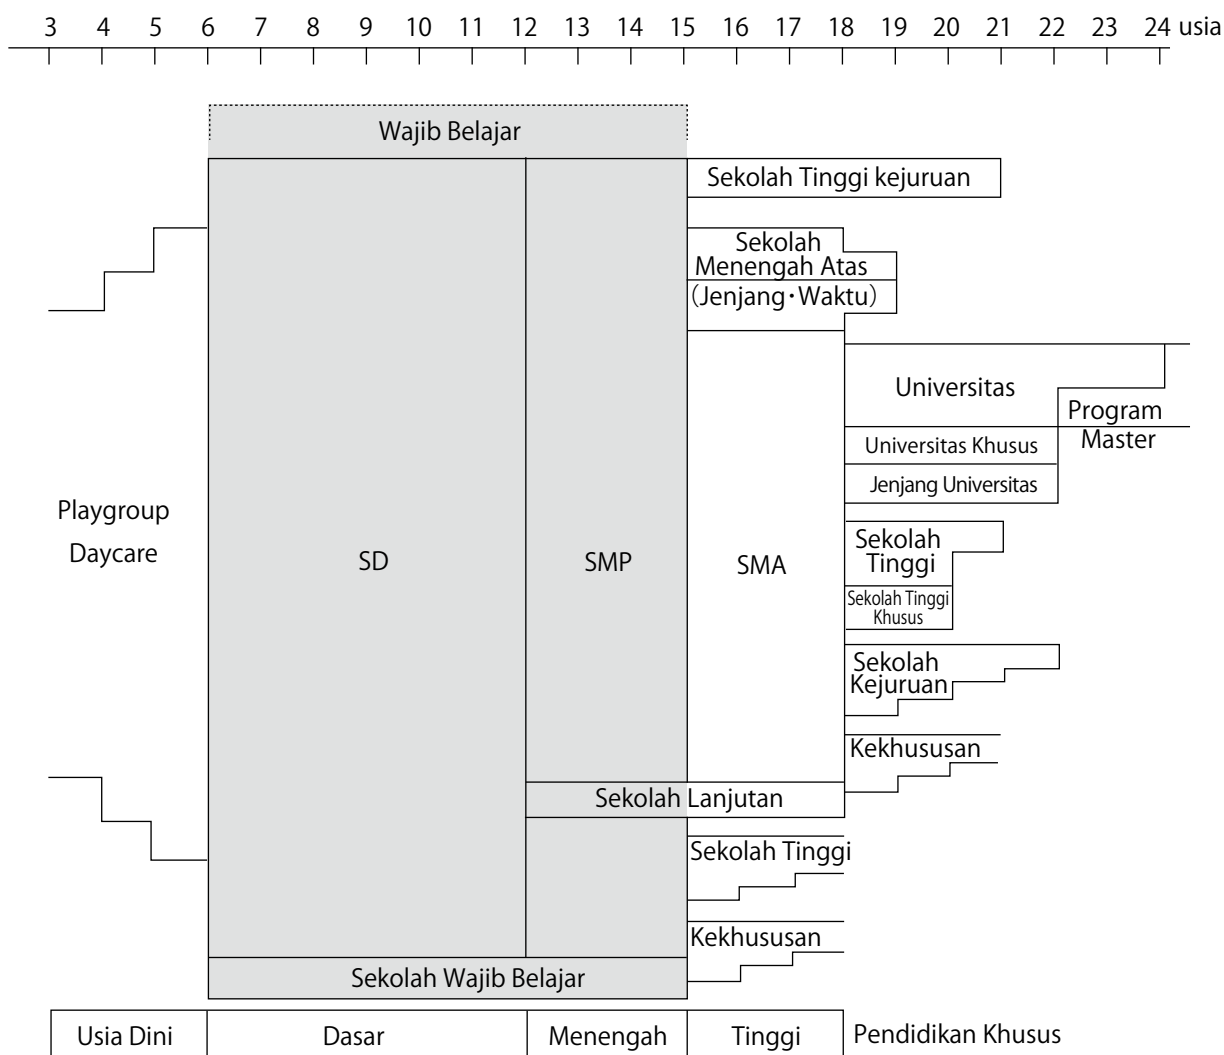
3 4 5 6 7 8 9 10 11 12 13 14 15 16 17 18 19 20 21 22 23 24 usia

Wajib Belajar

Sekolah Tinggi kejuruan

Sekolah Menengah Atas (Jenjang・Waktu)

Universitas

Program Master

Universitas Khusus

Jenjang Universitas

Playgroup Daycare

SD

SMP

SMA

Sekolah Tinggi

Sekolah Tinggi Khusus

Sekolah Kejuruan

Kekhususan

Sekolah Lanjutan

Sekolah Tinggi

Kekhususan

Sekolah Wajib Belajar

| Usia Dini | Dasar | Menengah | Tinggi |
|---|---|---|---|

Pendidikan Khusus